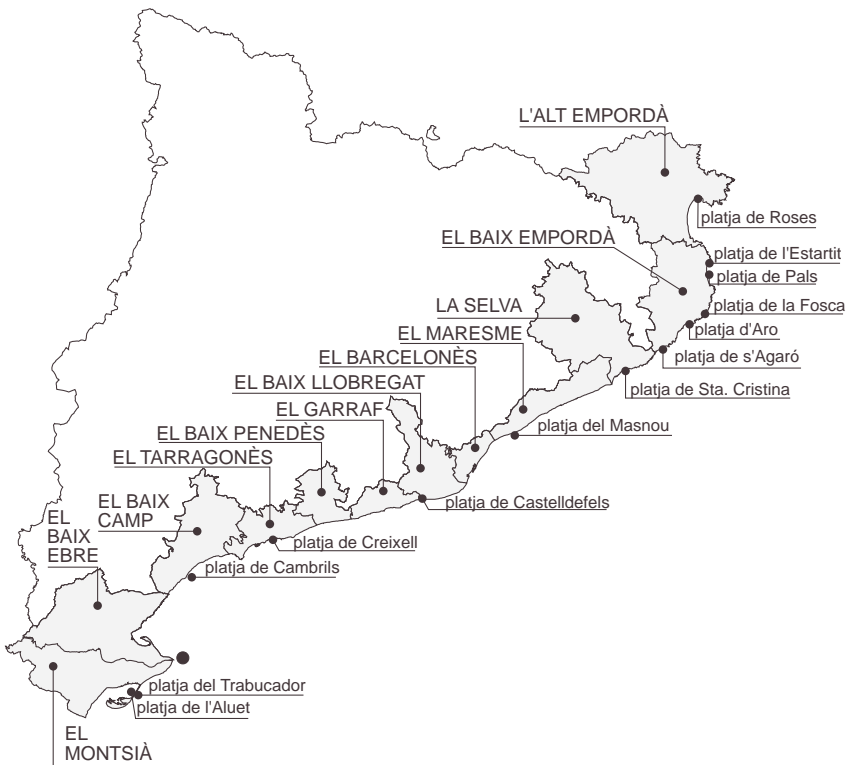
L'ALT EMPORDÀ
platja de Roses
EL BAIX EMPORDÀ
platja de l'Estartit
platja de Pals
LA SELVA
platja de la Fosca
platja d'Aro
EL MARESME
platja de s'Agaró
EL BARCELONÈS
platja de Sta. Cristina
EL BAIX LLOBREGAT
EL GARRAF
platja del Masnou
EL BAIX PENEDÈS
EL TARRAGONÈS
EL BAIX CAMP
platja de Castelldefels
EL BAIX EBRE
platja de Creixell
platja de Cambrils
platja del Trabucador
platja de l'Aluet
EL MONTSIÀ